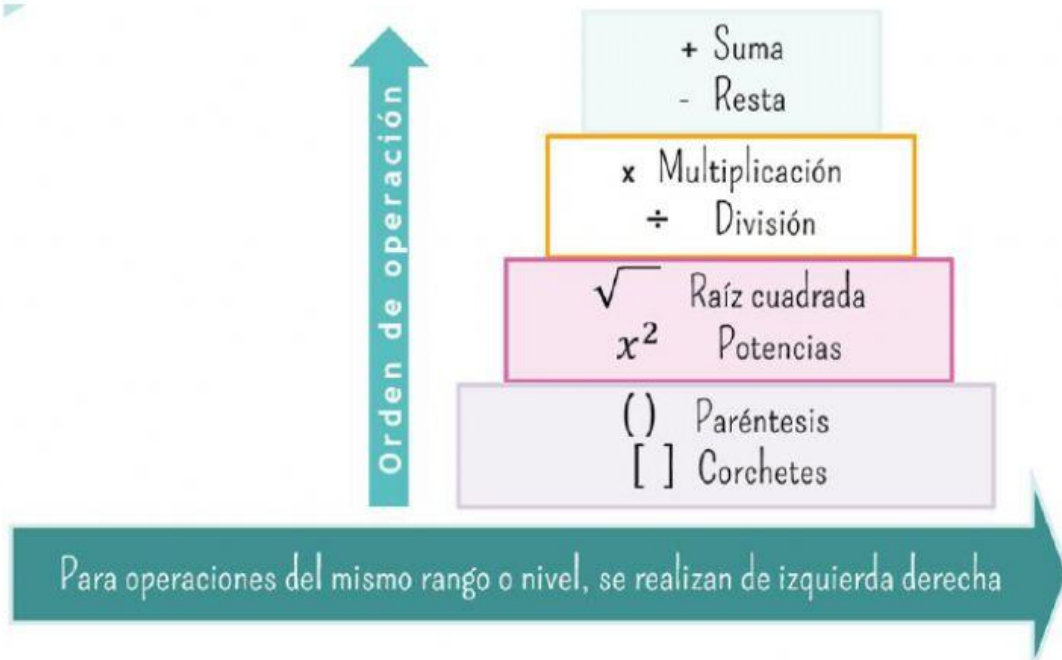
Orden de operación

+ Suma
- Resta

x Multiplicación
÷ División

$\sqrt{\ }$ Raíz cuadrada
$x^2$ Potencias

( ) Paréntesis
[ ] Corchetes

Para operaciones del mismo rango o nivel, se realizan de izquierda derecha